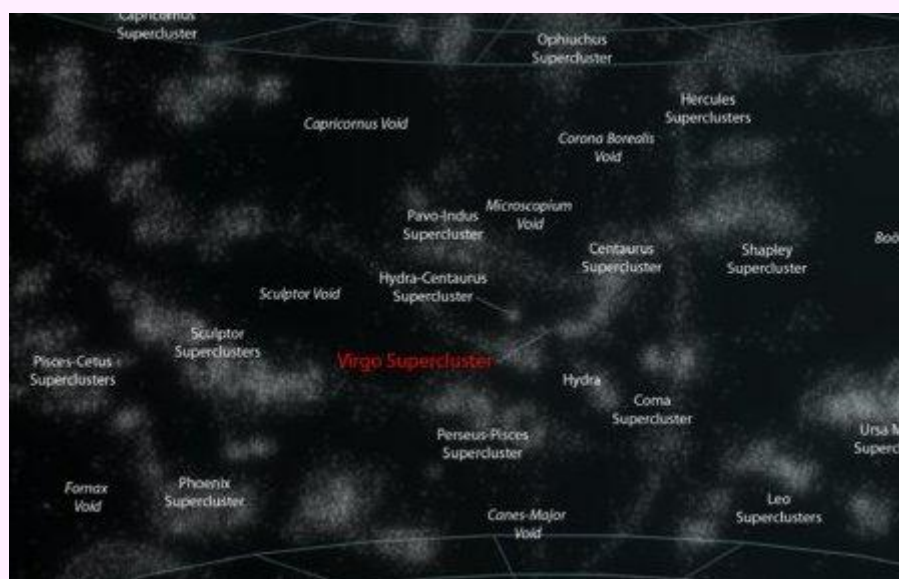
Capricornus Supercluster

Ophiuchus Supercluster

Hercules Superclusters

Capricornus Void

Corona Borealis Void

Pavo-Indus Supercluster

Microscopium Void

Centaurus Supercluster

Shapley Supercluster

Boö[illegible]

Hydra-Centaurus Supercluster

Sculptor Void

Sculptor Superclusters

Pisces-Cetus Superclusters

Virgo Supercluster

Hydra

Coma Supercluster

Ursa M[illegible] Superc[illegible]

Perseus-Pisces Supercluster

Fornax Void

Phoenix Supercluster

Canes-Major Void

Leo Superclusters